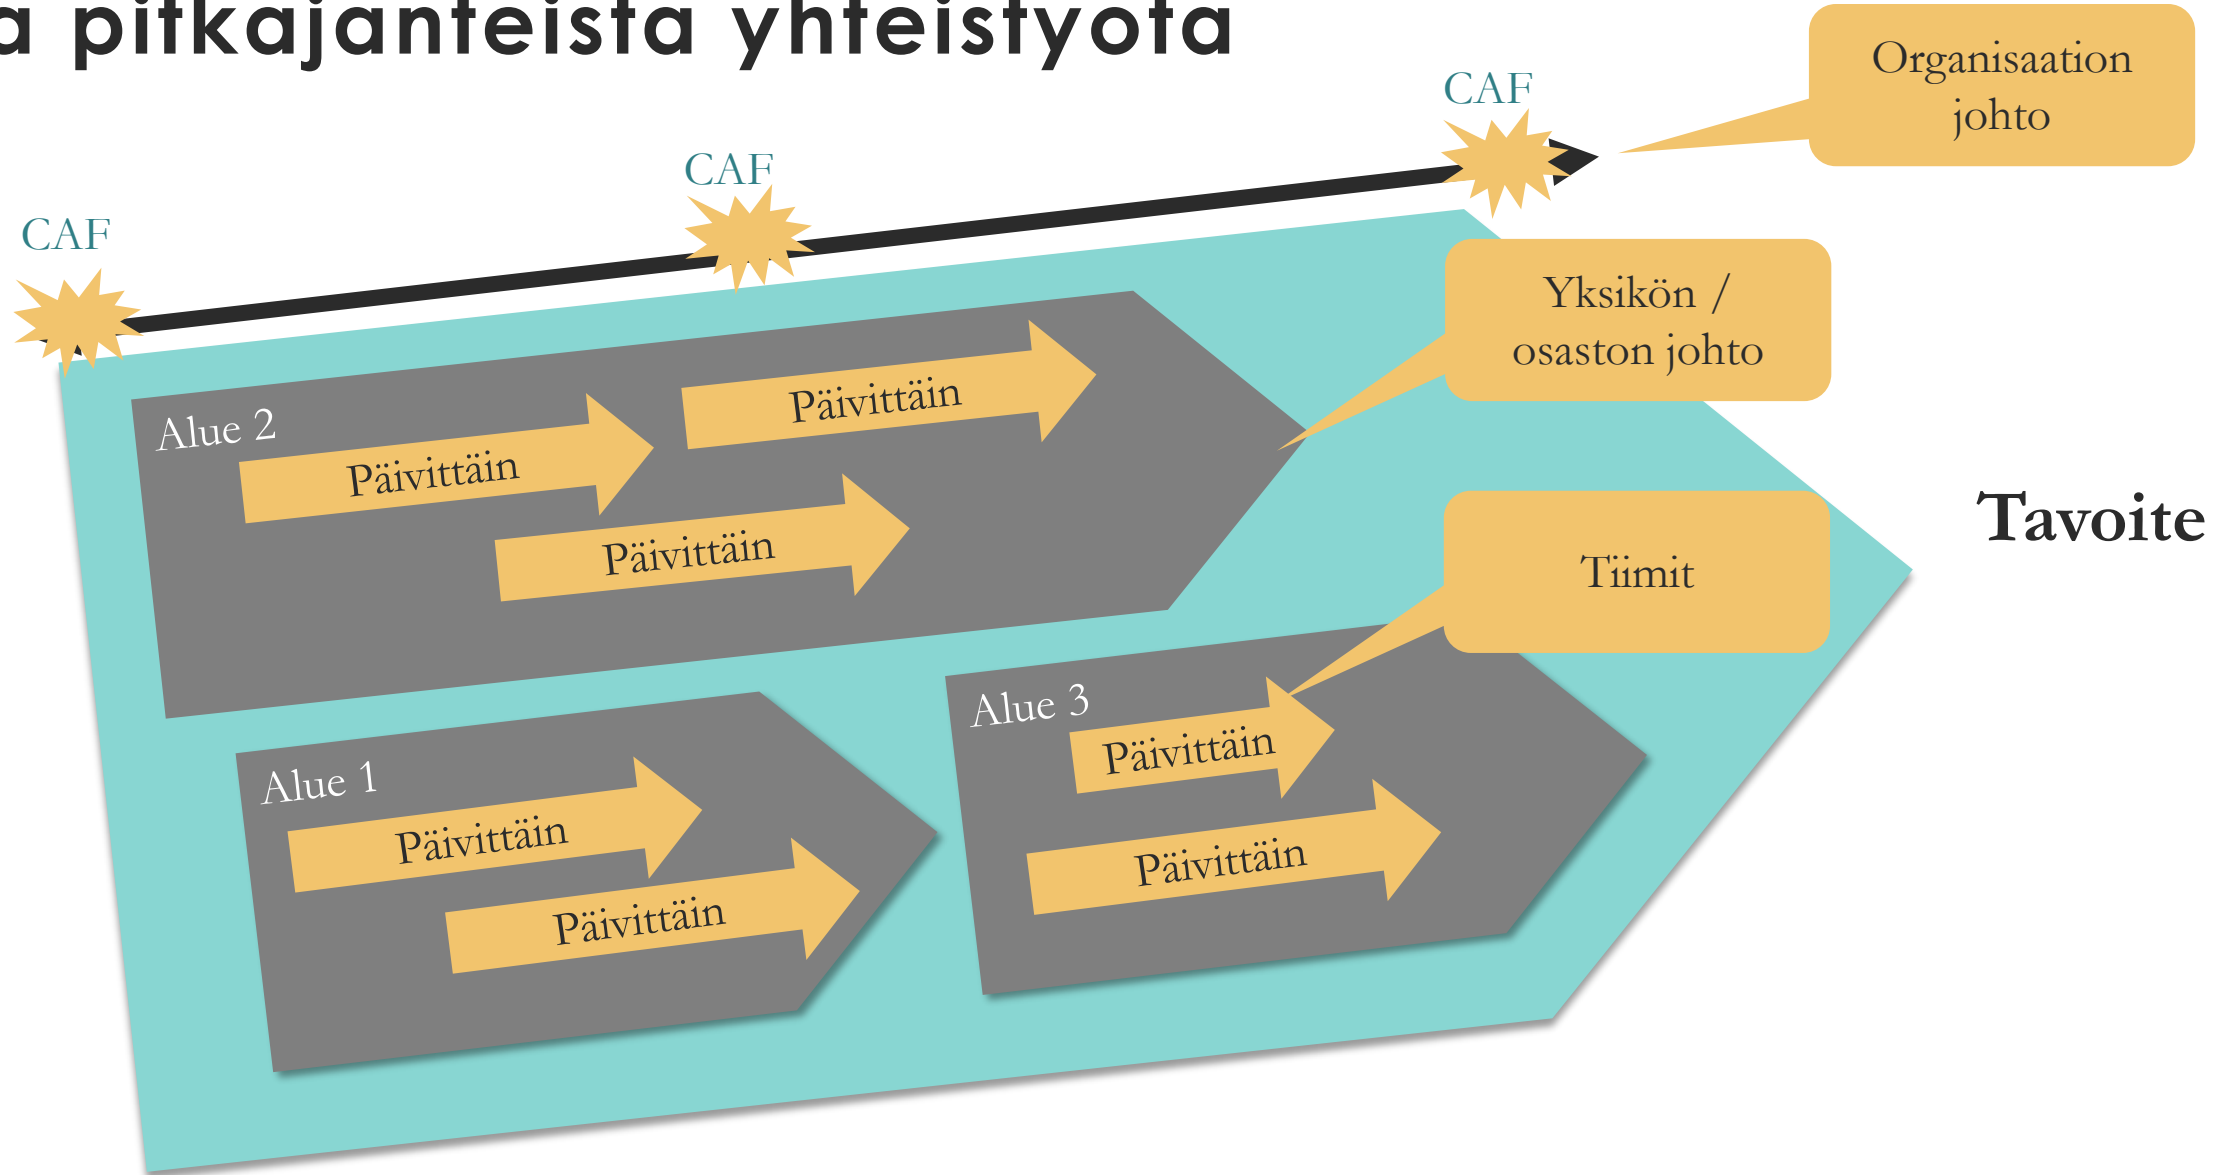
a pitkäjänteistä yhteistyötä

CAF

CAF

CAF

Organisaation johto

Yksikön / osaston johto

Tiimit

Tavoite

Alue 2

Päivittäin

Päivittäin

Päivittäin

Alue 1

Päivittäin

Päivittäin

Alue 3

Päivittäin

Päivittäin